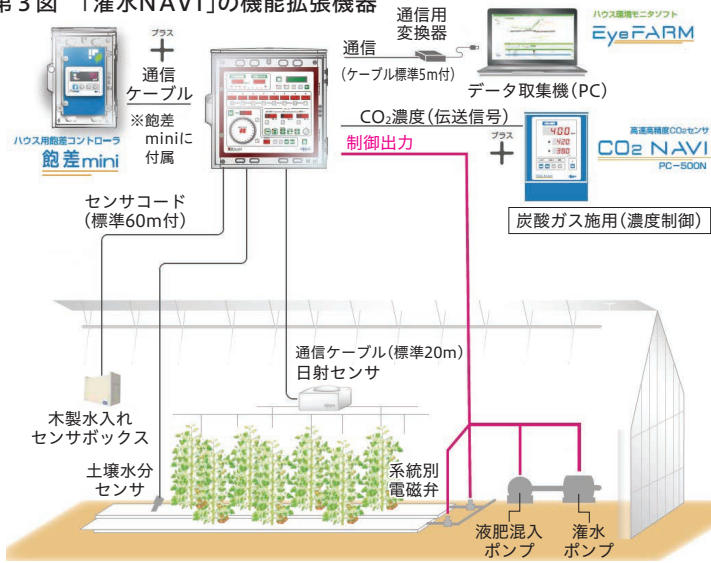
第３図 「灌水NAVI」の機能拡張機器

プラス
＋
通信
ケーブル
※飽差
miniに
付属

ハウス用飽差コントローラ
飽差mini

通信用
変換器
通信
（ケーブル標準5m付）
データ取集機（PC）

ハウス環境モニタソフト
EyeFARM

$CO_2$濃度（伝送信号）
制御出力
プラス
＋
高濃高精度$CO_2$センサ
CO2 NAVI
PC－500N
炭酸ガス施用（濃度制御）

センサコード
（標準60m付）

通信ケーブル（標準20m）
日射センサ

木製水入れ
センサボックス

土壌水分
センサ

系統別
電磁弁

液肥混入
ポンプ

灌水
ポンプ